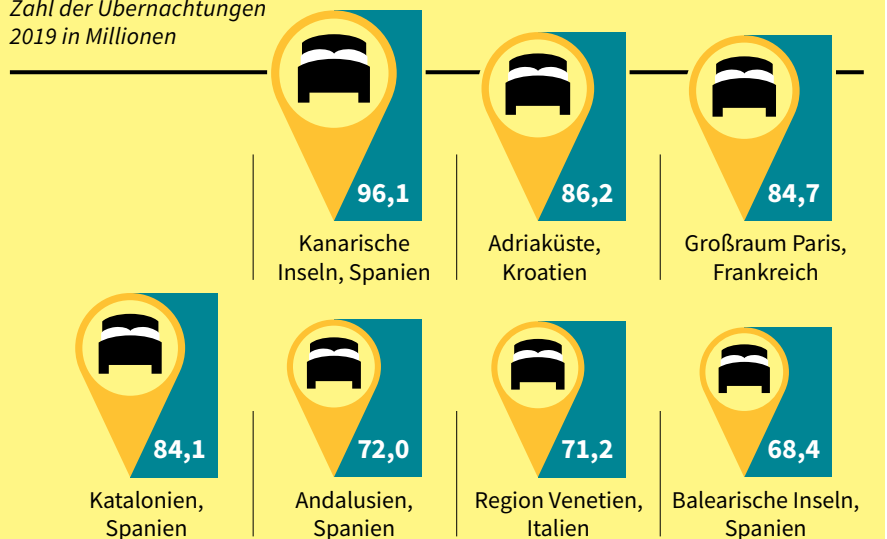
Zahl der Übernachtungen 2019 in Millionen

96,1
Kanarische Inseln, Spanien

86,2
Adriaküste, Kroatien

84,7
Großraum Paris, Frankreich

84,1
Katalonien, Spanien

72,0
Andalusien, Spanien

71,2
Region Venetien, Italien

68,4
Balearische Inseln, Spanien